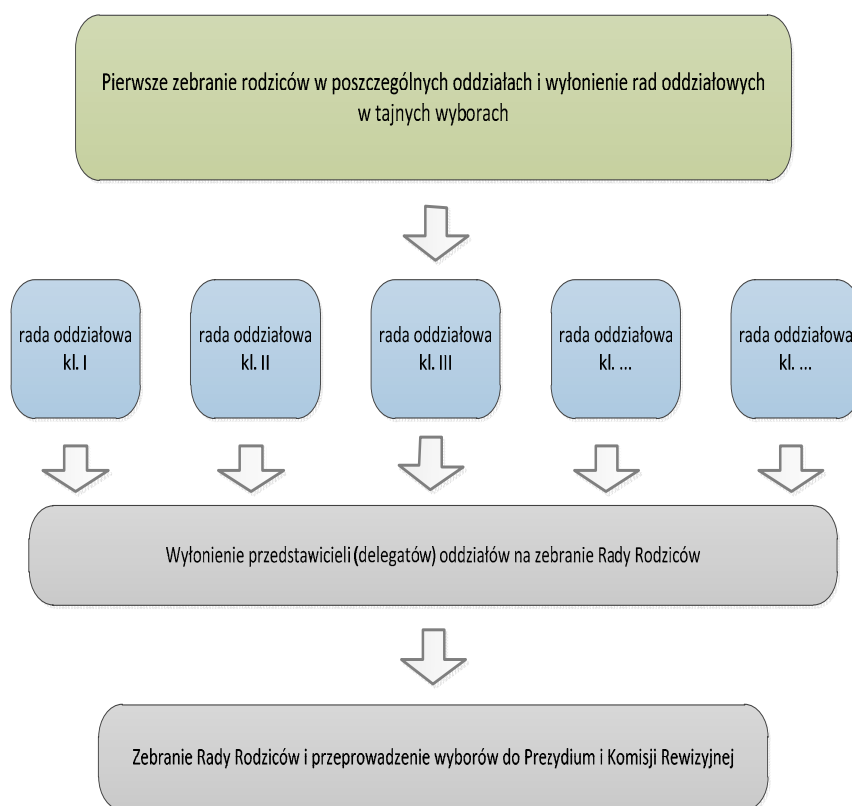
Pierwsze zebranie rodziców w poszczególnych oddziałach i wyłonienie rad oddziałowych w tajnych wyborach

rada oddziałowa kl. I

rada oddziałowa kl. II

rada oddziałowa kl. III

rada oddziałowa kl. ...

rada oddziałowa kl. ...

Wyłonienie przedstawicieli (delegatów) oddziałów na zebranie Rady Rodziców

Zebranie Rady Rodziców i przeprowadzenie wyborów do Prezydium i Komisji Rewizyjnej